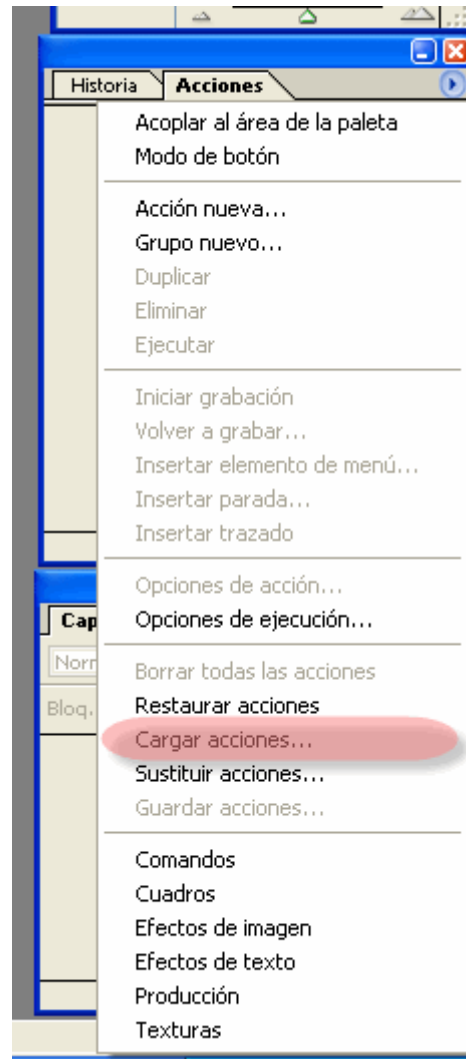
Historia | Acciones

Acoplar al área de la paleta
Modo de botón

Acción nueva...
Grupo nuevo...
Duplicar
Eliminar
Ejecutar

Iniciar grabación
Volver a grabar...
Insertar elemento de menú...
Insertar parada...
Insertar trazado

Cap
Norm
Bloq.

Opciones de acción...
Opciones de ejecución...

Borrar todas las acciones
Restaurar acciones
Cargar acciones...
Sustituir acciones...
Guardar acciones...

Comandos
Cuadros
Efectos de imagen
Efectos de texto
Producción
Texturas